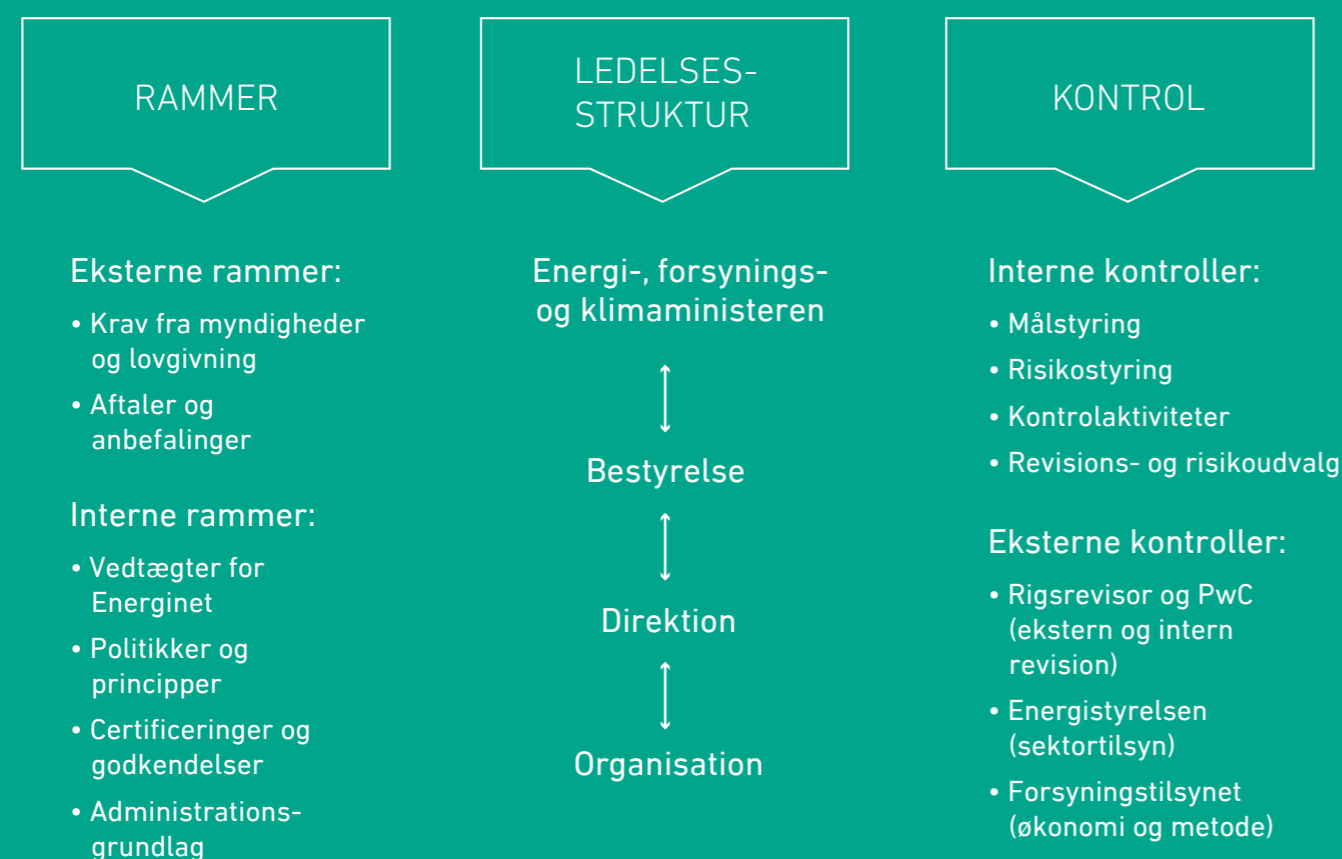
RAMMER

Eksterne rammer:

• Krav fra myndigheder og lovgivning
• Aftaler og anbefalinger

Interne rammer:

• Vedtægter for Energinet
• Politikker og principper
• Certificeringer og godkendelser
• Administrationsgrundlag

LEDELSES-
STRUKTUR

Energi-, forsynings- og klimaministeren

Bestyrelse

Direktion

Organisation

KONTROL

Interne kontroller:

• Målstyring
• Risikostyring
• Kontrolaktiviteter
• Revisions- og risikoudvalg

Eksterne kontroller:

• Rigsrevisor og PwC (ekstern og intern revision)
• Energistyrelsen (sektortilsyn)
• Forsyningstilsynet (økonomi og metode)